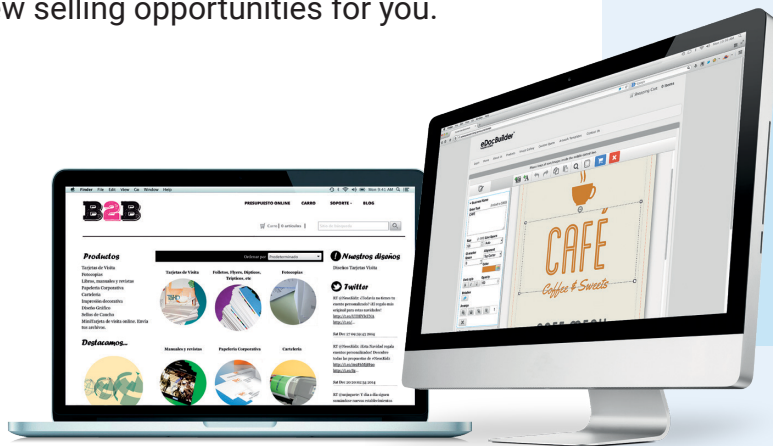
w selling opportunities for you.

Finder File Edit View Go Window Help

B2B

PRESUPUESTO ONLINE CARRO SOPORTE BLOG

Carro | 0 artículos

Productos
Tarjetas de Visita
Fotocopias
Libros, manuales y revistas
Papelería Corporativa
Cartelería
Impresión decorativa
Diseño Gráfico
Sellos de Caucho
MiniTarjeta de visita online. Envía tus archivos.

Destacamos...

Ordenar por

Tarjetas de Visita
Folletos, Flyers, Dípticos, Trípticos, etc
Fotocopias
Manuales y revistas
Papelería Corporativa
Cartelería

Nuestros diseños
Diseños Tarjetas Visita

Twitter

eDocBuilder

CAFÉ
Coffee & Sweets